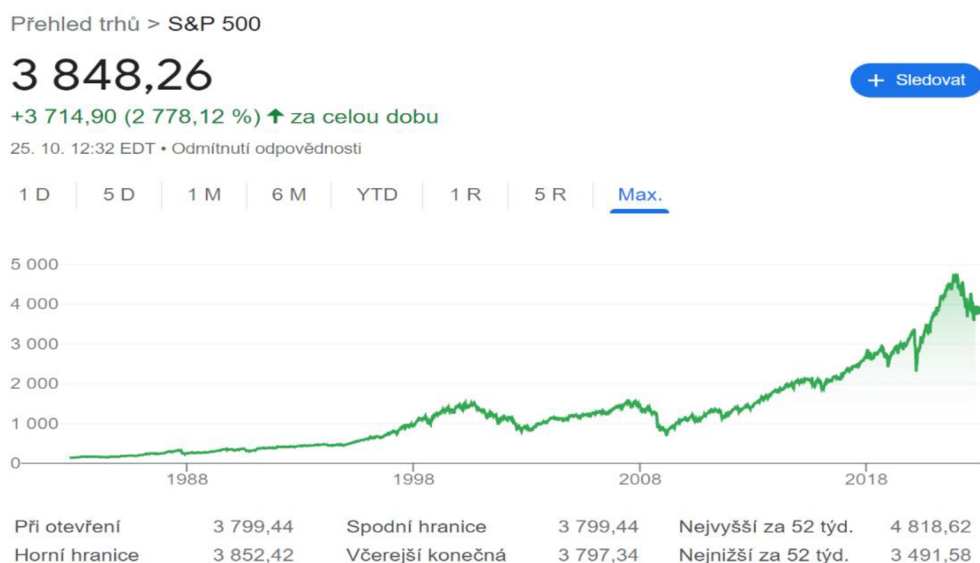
Přehled trhů > S&P 500

3 848,26

+3 714,90 (2 778,12 %) ↑ za celou dobu

25. 10. 12:32 EDT • Odmítnutí odpovědnosti

+ Sledovat

1 D | 5 D | 1 M | 6 M | YTD | 1 R | 5 R | Max.

5 000
4 000
3 000
2 000
1 000
0

1988 1998 2008 2018

| | | | | | |
|---|---|---|---|---|---|
| Při otevření | 3 799,44 | Spodní hranice | 3 799,44 | Nejvyšší za 52 týd. | 4 818,62 |
| Horní hranice | 3 852,42 | Včerejší konečná | 3 797,34 | Nejnižší za 52 týd. | 3 491,58 |